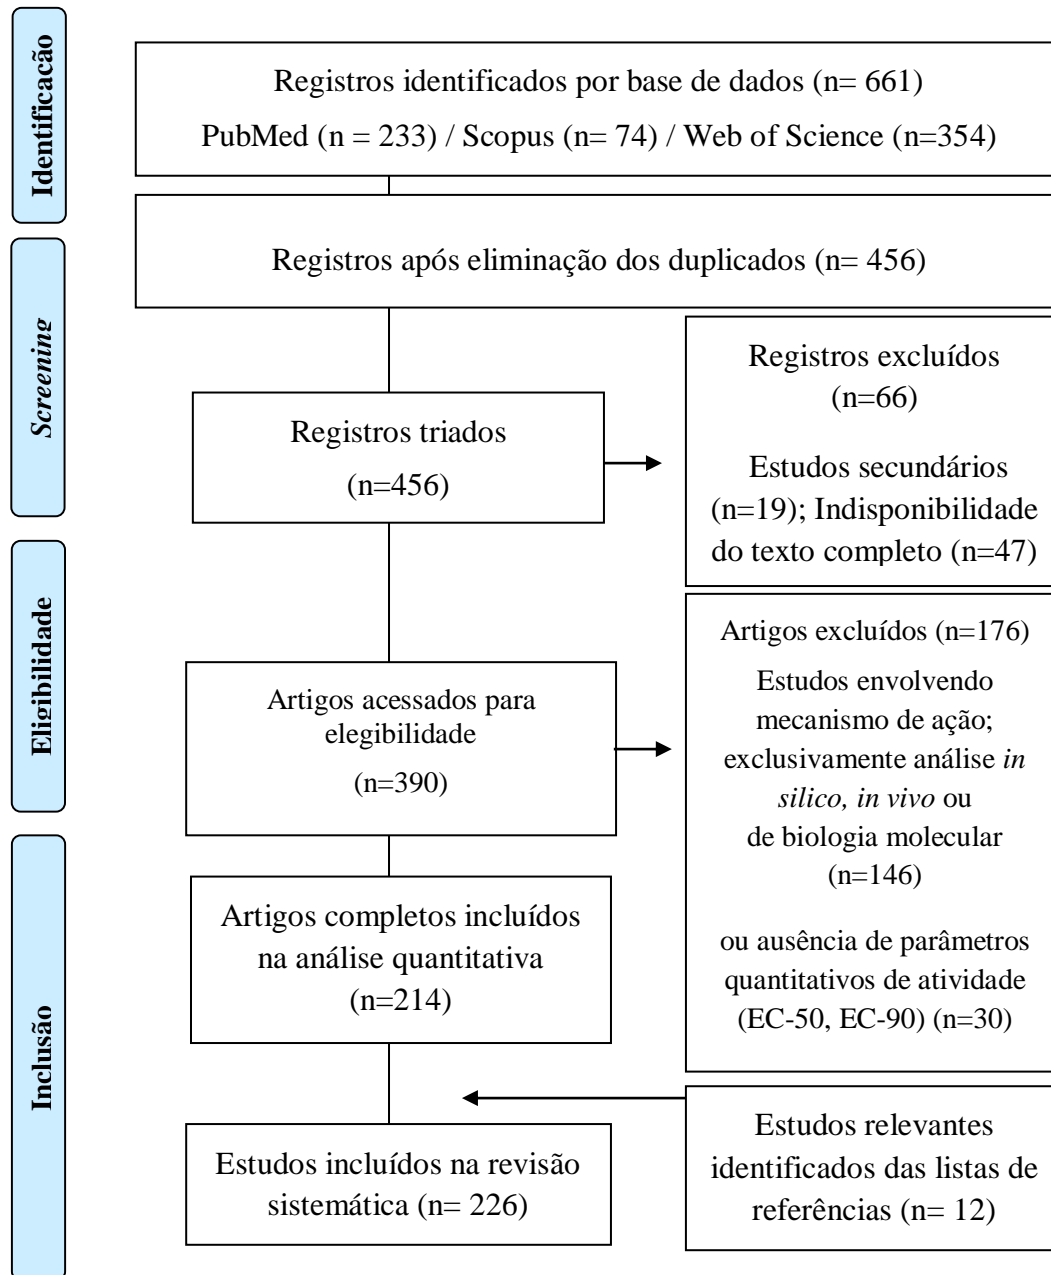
Identificação

Registros identificados por base de dados (n= 661)
PubMed (n = 233) / Scopus (n= 74) / Web of Science (n=354)

Screening

Registros após eliminação dos duplicados (n= 456)

Registros triados
(n=456)

Registros excluídos
(n=66)
Estudos secundários (n=19); Indisponibilidade do texto completo (n=47)

Eligibilidade

Artigos acessados para elegibilidade
(n=390)

Artigos excluídos (n=176)
Estudos envolvendo mecanismo de ação; exclusivamente análise in silico, in vivo ou de biologia molecular
(n=146)
ou ausência de parâmetros quantitativos de atividade (EC-50, EC-90) (n=30)

Inclusão

Artigos completos incluídos na análise quantitativa
(n=214)

Estudos relevantes identificados das listas de referências (n= 12)

Estudos incluídos na revisão sistemática (n= 226)